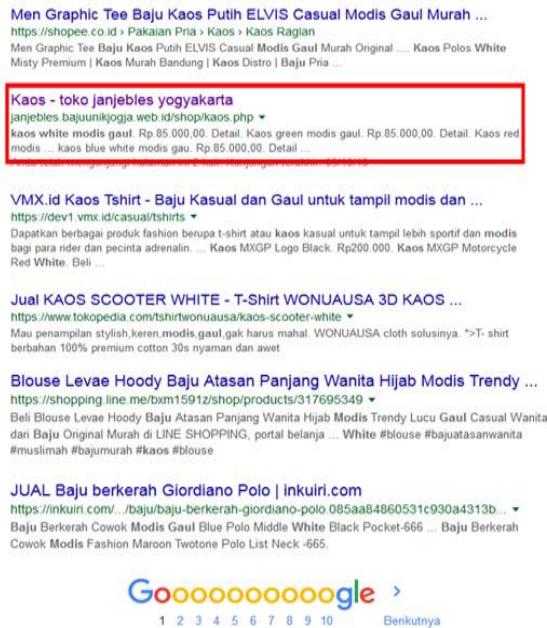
Men Graphic Tee Baju Kaos Putih ELVIS Casual Modis Gaul Murah ...
https://shopee.co.id › Pakaian Pria › Kaos › Kaos Raglan
Men Graphic Tee Baju Kaos Putih ELVIS Casual Modis Gaul Murah Original ..... Kaos Polos White Misty Premium | Kaos Murah Bandung | Kaos Distro | Baju Pria ...

Kaos - toko janjebles yogyakarta
janjebles.bajuunikjogja.web.id/shop/kaos.php ▾
kaos white modis gaul. Rp.85.000,00. Detail. Kaos green modis gaul. Rp.85.000,00. Detail. Kaos red modis ... kaos blue white modis gau. Rp.85.000,00. Detail ...
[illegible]

VMX.id Kaos Tshirt - Baju Kasual dan Gaul untuk tampil modis dan ...
https://dev1.vmx.id/casual/tshirts ▾
Dapatkan berbagai produk fashion berupa t-shirt atau kaos kasual untuk tampil lebih sportif dan modis bagi para rider dan pecinta adrenalin. ... Kaos MXGP Logo Black. Rp200.000. Kaos MXGP Motorcycle Red White. Beli ...

Jual KAOS SCOOTER WHITE - T-Shirt WONUAUSA 3D KAOS ...
https://www.tokopedia.com/tshirtwonuausa/kaos-scooter-white ▾
Mau penampilan stylish,keren,modis,gaul,gak harus mahal. WONUAUSA cloth solusinya. *>T- shirt berbahan 100% premium cotton 30s nyaman dan awet

Blouse Levae Hoody Baju Atasan Panjang Wanita Hijab Modis Trendy ...
https://shopping.line.me/bxm1591z/shop/products/317695349 ▾
Beli Blouse Levae Hoody Baju Atasan Panjang Wanita Hijab Modis Trendy Lucu Gaul Casual Wanita dari Baju Original Murah di LINE SHOPPING, portal belanja ... White #blouse #bajuatasanwanita #muslimah #bajumurah #kaos #blouse

JUAL Baju berkerah Giordiano Polo | inkuiri.com
https://inkuiri.com/.../baju-berkerah-giordiano-polo.085aa84860531c930a4313b... ▾
Baju Berkerah Cowok Modis Gaul Blue Polo Middle White Black Pocket-666 ... Baju Berkerah Cowok Modis Fashion Maroon Twotone Polo List Neck -665.

Gooooooooooogle ›
1 2 3 4 5 6 7 8 9 10 Berikutnya